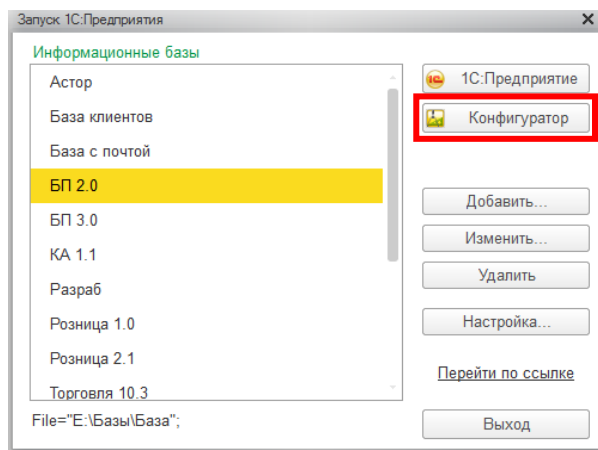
Запуск 1С:Предприятия
Информационные базы
Астор
База клиентов
База с почтой
БП 2.0
БП 3.0
КА 1.1
Разраб
Розница 1.0
Розница 2.1
Торговля 10.3
File="E:\Базы\База";
1С:Предприятие
Конфигуратор
Добавить...
Изменить...
Удалить
Настройка...
Перейти по ссылке
Выход